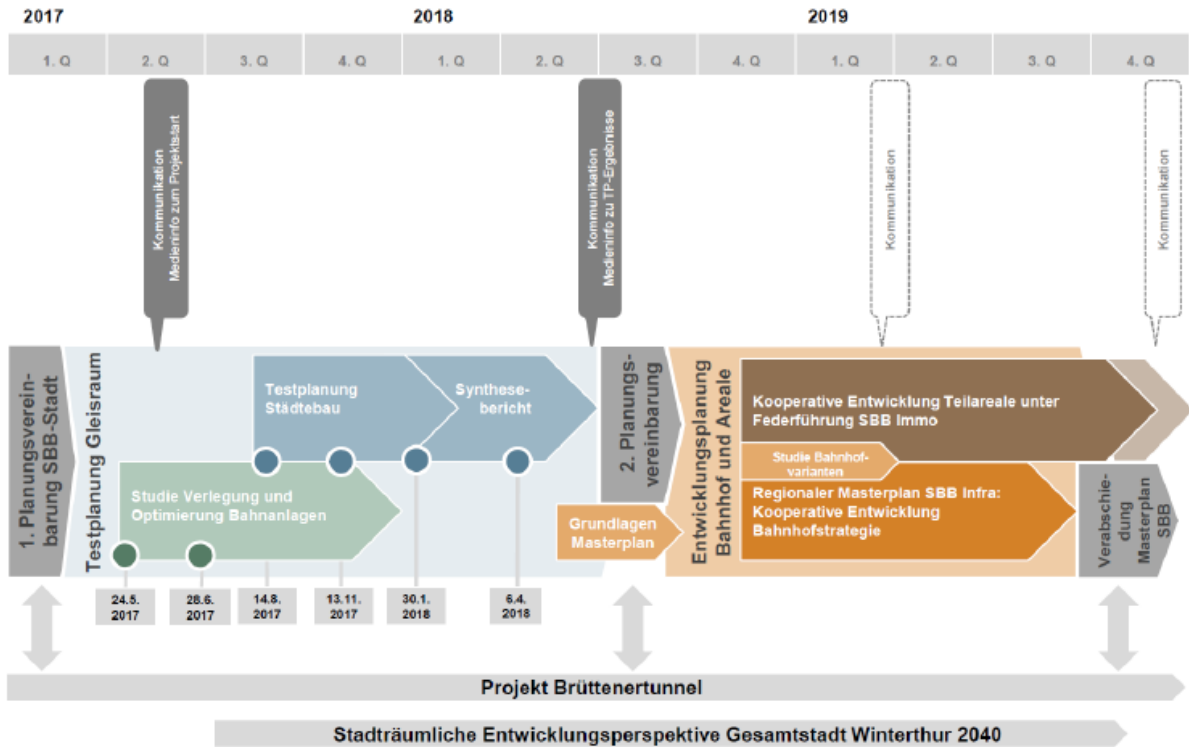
2017

2018

2019

| 1. Q | 2. Q | 3. Q | 4. Q | 1. Q | 2. Q | 3. Q | 4. Q | 1. Q | 2. Q | 3. Q | 4. Q |
|---|---|---|---|---|---|---|---|---|---|---|---|

Kommunikation
Medieninfo zum Projektstart

Kommunikation
Medieninfo zu TP-Ergebnisse

Kommunikation

Kommunikation

1. Planungsvereinbarung SBB-Stadt

Testplanung Gleisraum

Testplanung Städtebau

Synthesebericht

Studie Verlegung und Optimierung Bahnanlagen

2. Planungsvereinbarung

Grundlagen Masterplan

Entwicklungsplanung Bahnhof und Areale

Kooperative Entwicklung Teilareale unter Federführung SBB Immo

Studie Bahnhofvarianten

Regionaler Masterplan SBB Infra: Kooperative Entwicklung Bahnhofstrategie

Verabschiedung Masterplan SBB

24.5. 2017

28.6. 2017

14.8. 2017

13.11. 2017

30.1. 2018

6.4. 2018

Projekt Brüttenertunnel

Stadträumliche Entwicklungsperspektive Gesamtstadt Winterthur 2040